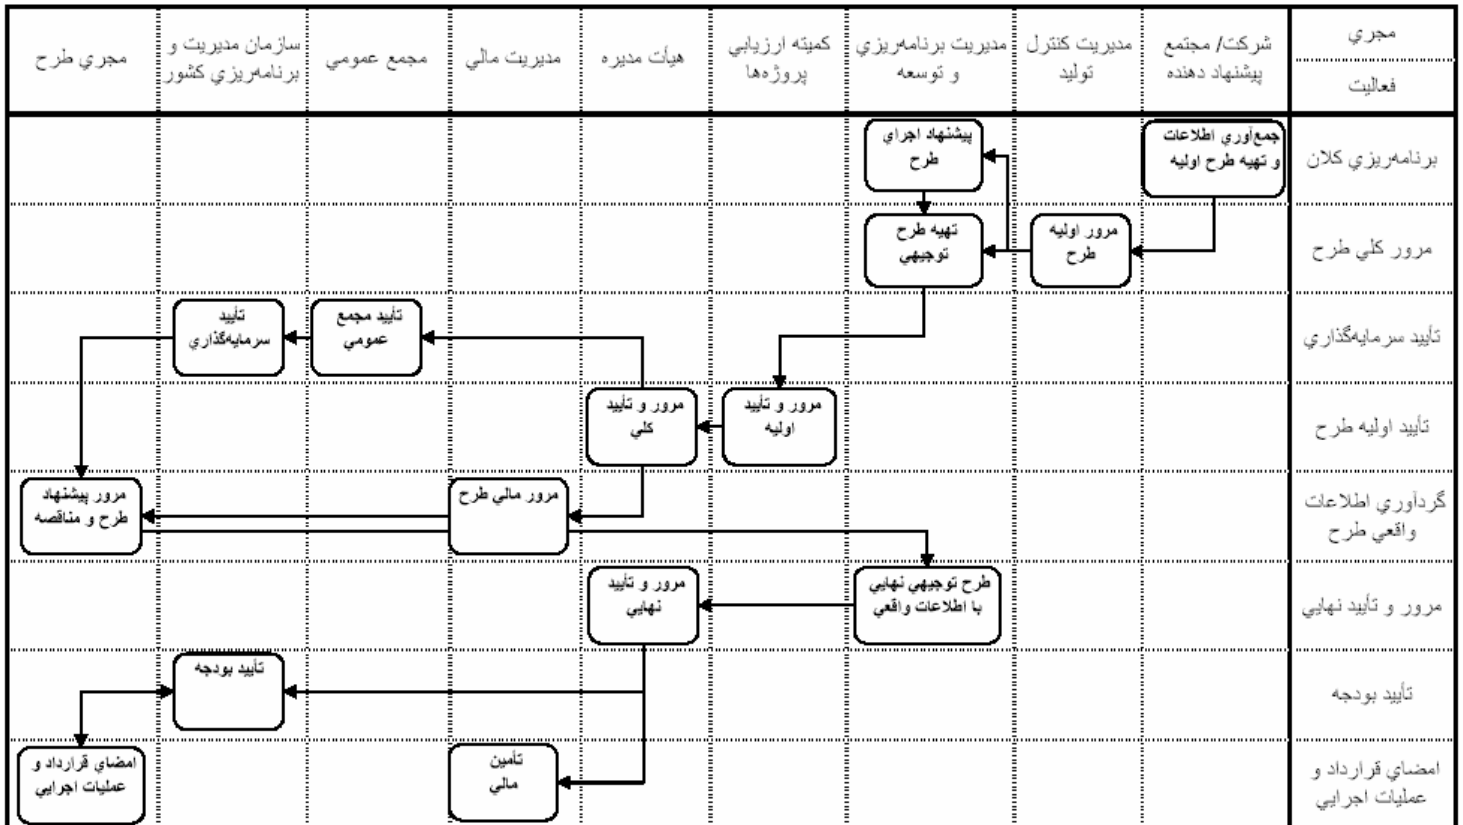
| مجري / فعاليت | شركت/ مجتمع پيشنهاد دهنده | مديريت كنترل توليد | مديريت برنامه‌ريزي و توسعه | كميته ارزيابي پروژه‌ها | هيات مديره | مديريت مالي | مجمع عمومي | سازمان مديريت و برنامه‌ريزي كشور | مجري طرح |
|---|---|---|---|---|---|---|---|---|---|
| برنامه‌ريزي كلان | جمع‌آوري اطلاعات و تهيه طرح اوليه | | پيشنهاد اجراي طرح | | | | | | |
| مرور كلي طرح | | مرور اوليه طرح | تهيه طرح توجيهي | | | | | | |
| تأييد سرمايه‌گذاري | | | | | | | تأييد مجمع عمومي | تأييد سرمايه‌گذاري | |
| تأييد اوليه طرح | | | | مرور و تأييد اوليه | مرور و تأييد كلي | | | | |
| گردآوري اطلاعات واقعي طرح | | | | | | مرور مالي طرح | | | مرور پيشنهاد طرح و مناقصه |
| مرور و تأييد نهايي | | | طرح توجيهي نهايي با اطلاعات واقعي | | مرور و تأييد نهايي | | | | |
| تأييد بودجه | | | | | | | | تأييد بودجه | |
| امضاي قرارداد و عمليات اجرايي | | | | | | تأمين مالي | | | امضاي قرارداد و عمليات اجرايي |